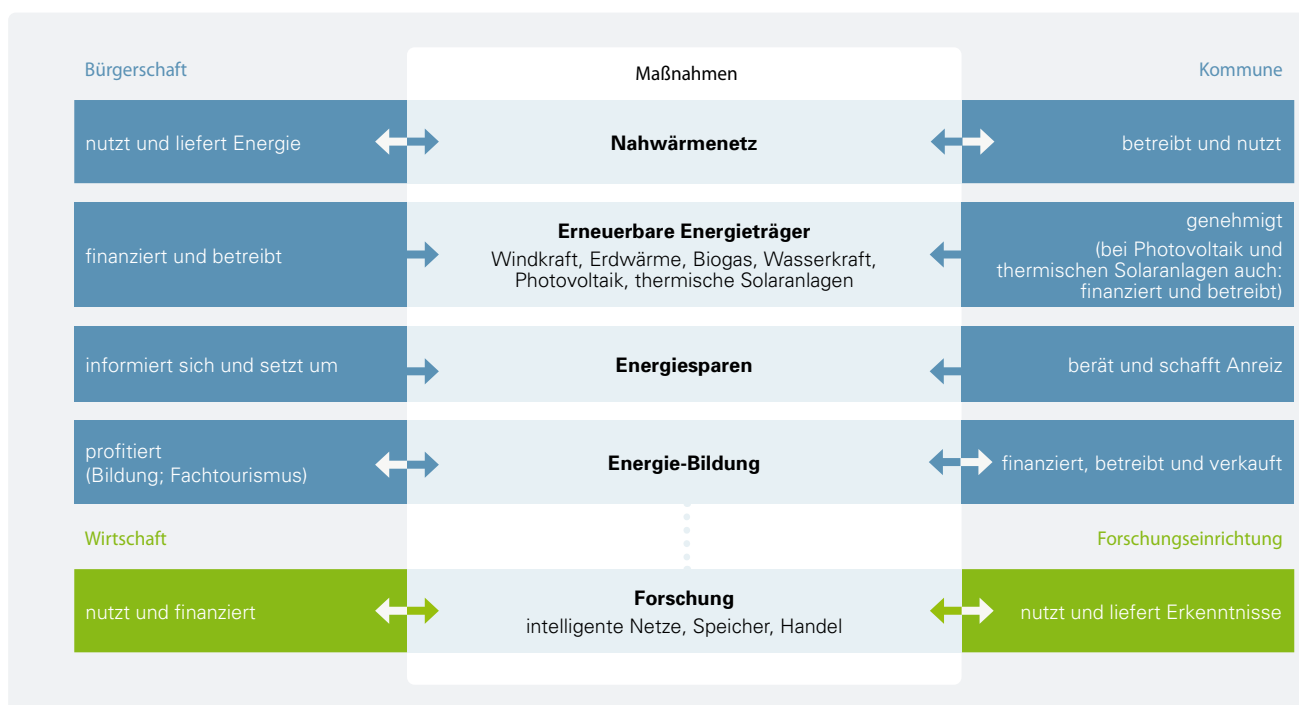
| Bürgerschaft | Maßnahmen | Kommune |
|---|---|---|
| nutzt und liefert Energie | **Nahwärmenetz** | betreibt und nutzt |
| finanziert und betreibt | **Erneuerbare Energieträger** Windkraft, Erdwärme, Biogas, Wasserkraft, Photovoltaik, thermische Solaranlagen | genehmigt (bei Photovoltaik und thermischen Solaranlagen auch: finanziert und betreibt) |
| informiert sich und setzt um | **Energiesparen** | berät und schafft Anreiz |
| profitiert (Bildung; Fachtourismus) | **Energie-Bildung** | finanziert, betreibt und verkauft |
| Wirtschaft | | Forschungseinrichtung |
| nutzt und finanziert | **Forschung** intelligente Netze, Speicher, Handel | nutzt und liefert Erkenntnisse |